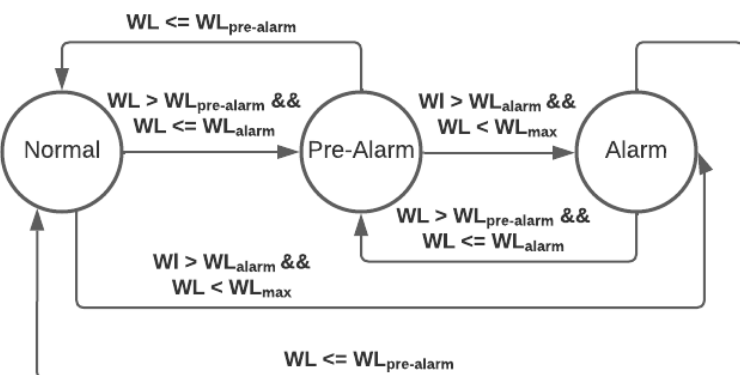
WL <= $WL_{pre-alarm}$

WL > $WL_{pre-alarm}$ && WL <= $WL_{alarm}$

Wl > $WL_{alarm}$ && WL < $WL_{max}$

Normal

Pre-Alarm

Alarm

WL > $WL_{pre-alarm}$ && WL <= $WL_{alarm}$

Wl > $WL_{alarm}$ && WL < $WL_{max}$

WL <= $WL_{pre-alarm}$